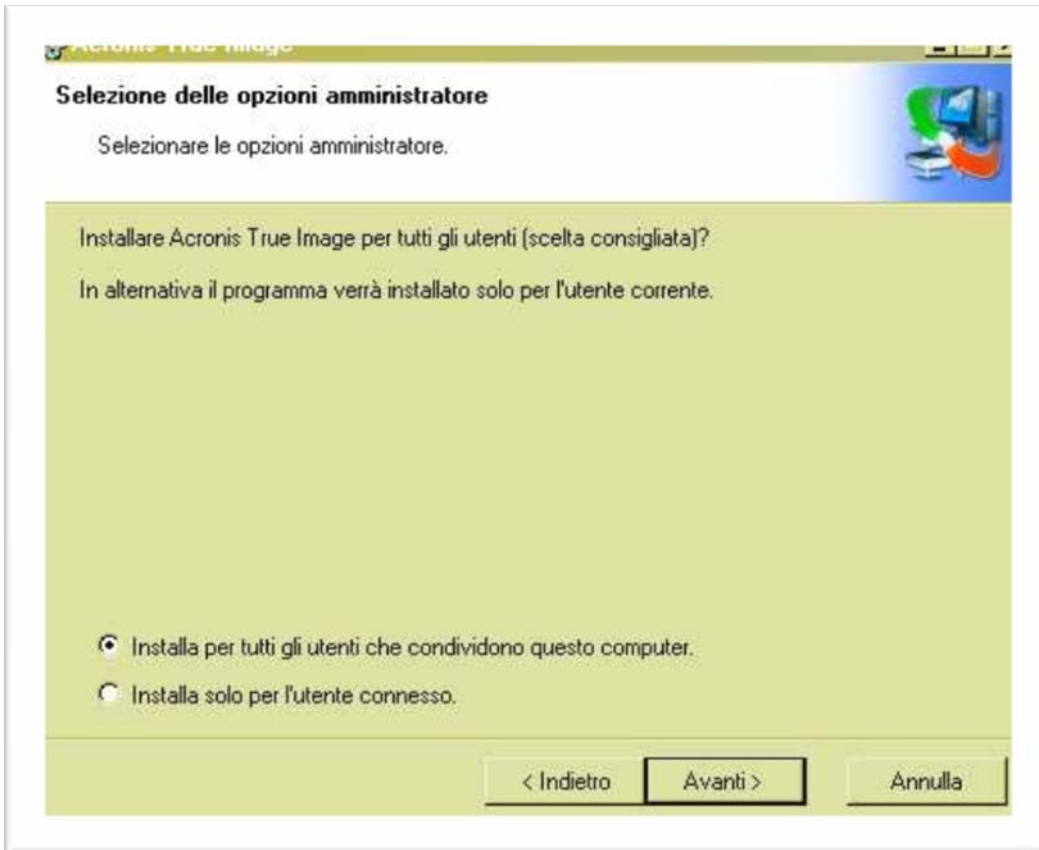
Acronis True Image

Selezione delle opzioni amministratore

Selezionare le opzioni amministratore.

Installare Acronis True Image per tutti gli utenti (scelta consigliata)?

In alternativa il programma verrà installato solo per l'utente corrente.

Installa per tutti gli utenti che condividono questo computer.

Installa solo per l'utente connesso.

< Indietro

Avanti >

Annulla